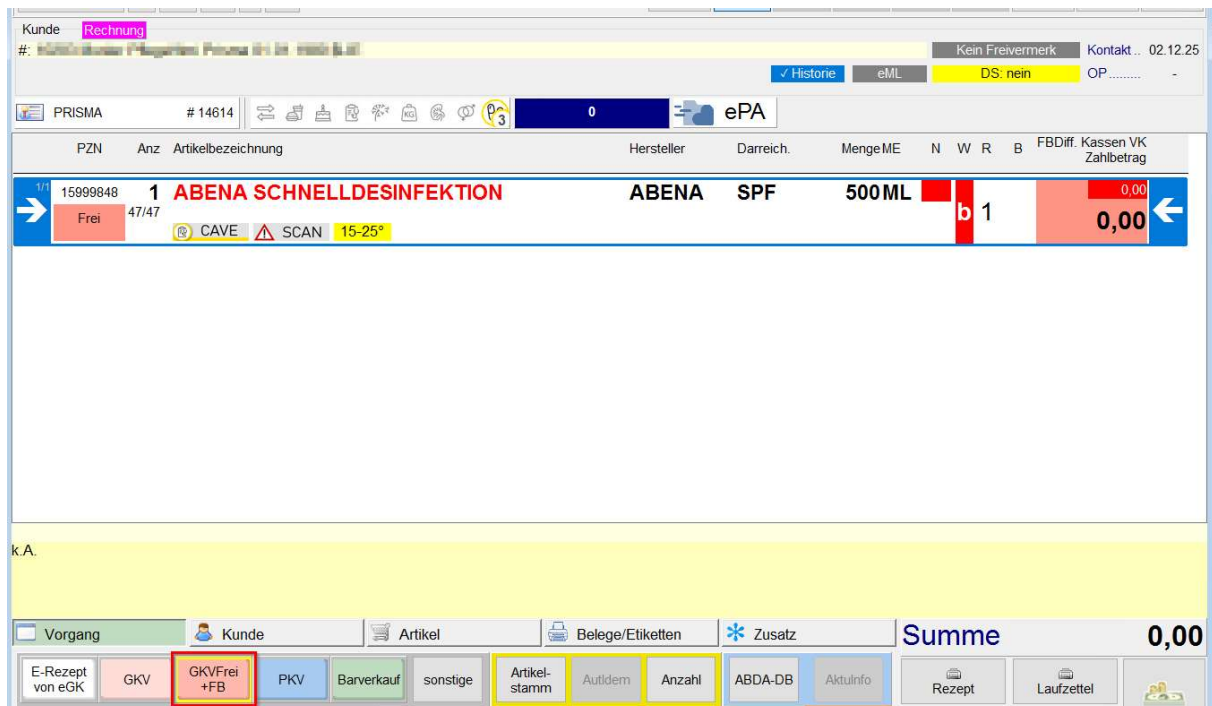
Kunde Rechnung
#: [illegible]

Kein Freivermerk Kontakt.. 02.12.25
✓ Historie eML DS: nein OP......... -

PRISMA #14614 3 0 ePA

| PZN | Anz | Artikelbezeichnung | Hersteller | Darreich. | Menge ME | N | W | R | B | FBDiff. | Kassen VK Zahlbetrag |
|---|---|---|---|---|---|---|---|---|---|---|---|
| 1/1 15999848 Frei | 1 47/47 | ABENA SCHNELLDESINFEKTION CAVE SCAN 15-25° | ABENA | SPF | 500 ML | | b | 1 | | | 0,00 0,00 |

k.A.

Vorgang Kunde Artikel Belege/Etiketten Zusatz Summe 0,00

E-Rezept von eGK GKV GKVFrei +FB PKV Barverkauf sonstige Artikel-stamm AutIdem Anzahl ABDA-DB AktuInfo Rezept Laufzettel